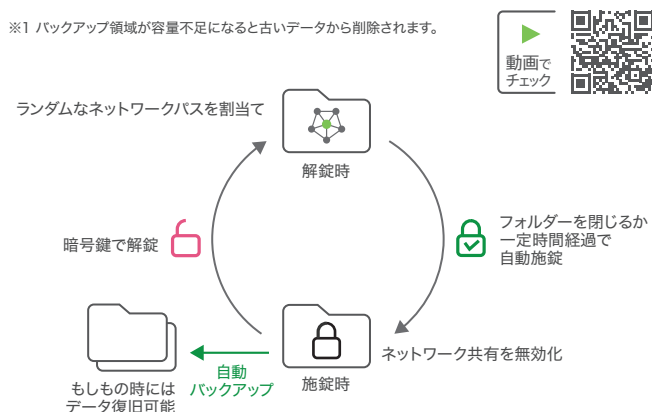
※1 バックアップ領域が容量不足になると古いデータから削除されます。

動画でチェック

ランダムなネットワークパスを割当て

解錠時

フォルダーを閉じるか一定時間経過で自動施錠

暗号鍵で解錠

ネットワーク共有を無効化

施錠時

自動バックアップ

もしもの時にはデータ復旧可能